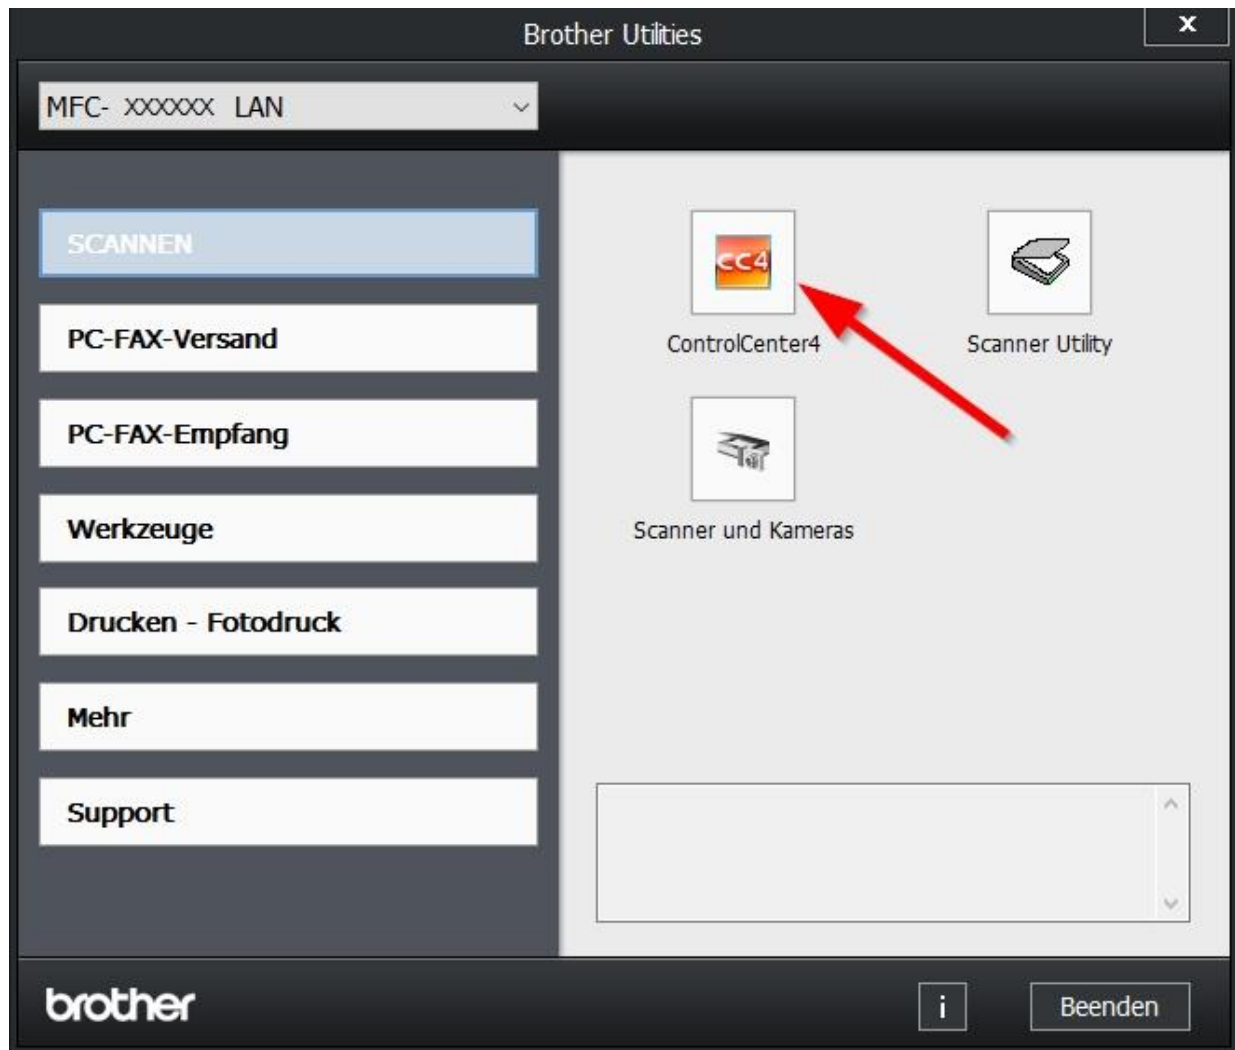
Brother Utilities

x

MFC- XXXXXX LAN

SCANNEN

PC-FAX-Versand

PC-FAX-Empfang

Werkzeuge

Drucken - Fotodruck

Mehr

Support

CC4

ControlCenter4

Scanner Utility

Scanner und Kameras

brother

i

Beenden